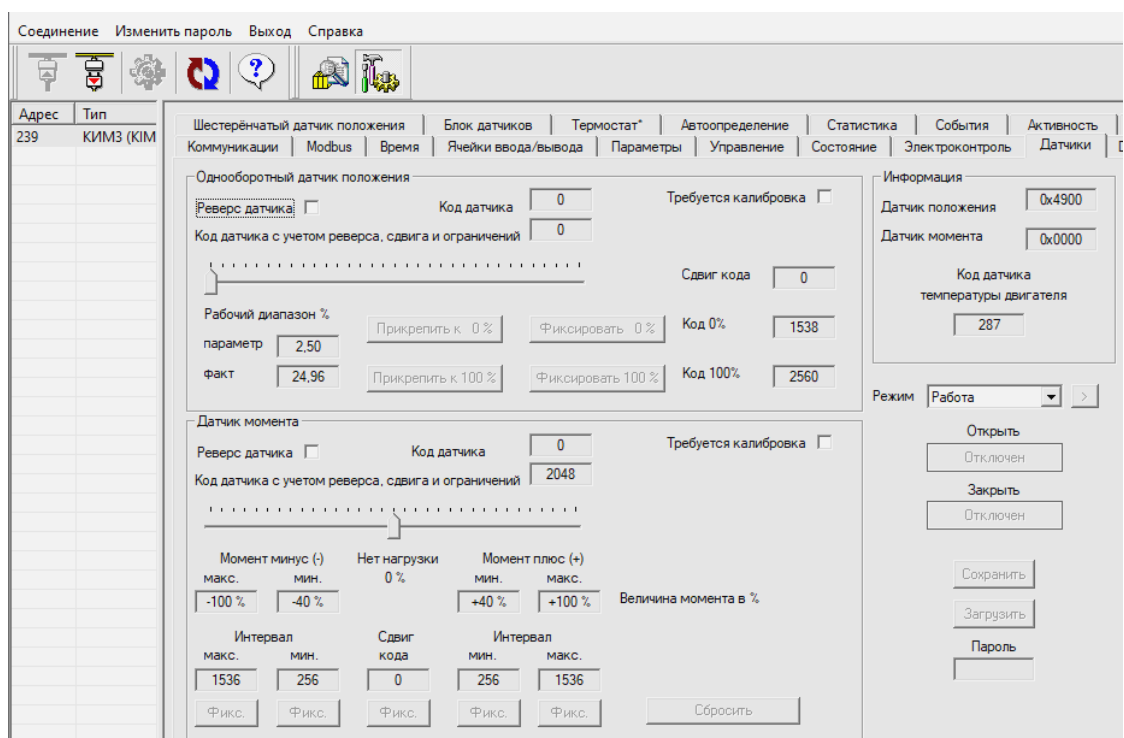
Соединение Изменить пароль Выход Справка

| Адрес | Тип |
|---|---|
| 239 | КИМ3 (КІМ |

Шестерёнчатый датчик положения | Блок датчиков | Термостат* | Автоопределение | Статистика | События | Активность
Коммуникации | Modbus | Время | Ячейки ввода/вывода | Параметры | Управление | Состояние | Электроконтроль | Датчики

Однооборотный датчик положения
Реверс датчика
Код датчика 0
Требуется калибровка
Код датчика с учетом реверса, сдвига и ограничений 0
Сдвиг кода 0
Рабочий диапазон %
параметр 2,50
факт 24,96
Прикрепить к 0 %
Прикрепить к 100 %
Фиксировать 0 %
Фиксировать 100 %
Код 0% 1538
Код 100% 2560

Информация
Датчик положения 0x4900
Датчик момента 0x0000
Код датчика температуры двигателя
287

Режим Работа

Датчик момента
Реверс датчика
Код датчика 0
Требуется калибровка
Код датчика с учетом реверса, сдвига и ограничений 2048
Момент минус (-)
макс. мин.
-100 % -40 %
Нет нагрузки
0 %
Момент плюс (+)
мин. макс.
+40 % +100 %
Величина момента в %
Интервал
макс. мин.
1536 256
Сдвиг кода
0
Интервал
мин. макс.
256 1536
Фикс. Фикс. Фикс. Фикс. Фикс.
Сбросить

Открыть
Отключен
Закрыть
Отключен
Сохранить
Загрузить
Пароль